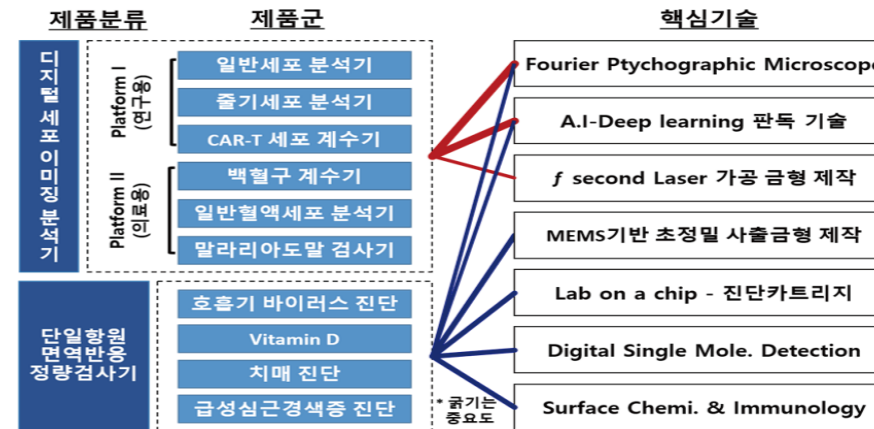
제품분류

제품군

핵심기술

디지털세포이미징분석기

Platform I (연구용)

일반세포 분석기

줄기세포 분석기

CAR-T 세포 계수기

Platform II (의료용)

백혈구 계수기

일반혈액세포 분석기

말라리아도말 검사기

단일항원 면역반응 정량검사기

호흡기 바이러스 진단

Vitamin D

치매 진단

급성심근경색증 진단

* 굵기는 중요도

Fourier Ptychographic Microscope

A.I-Deep learning 판독 기술

ƒ second Laser 가공 금형 제작

MEMS기반 초정밀 사출금형 제작

Lab on a chip - 진단카트리지

Digital Single Mole. Detection

Surface Chemi. & Immunology